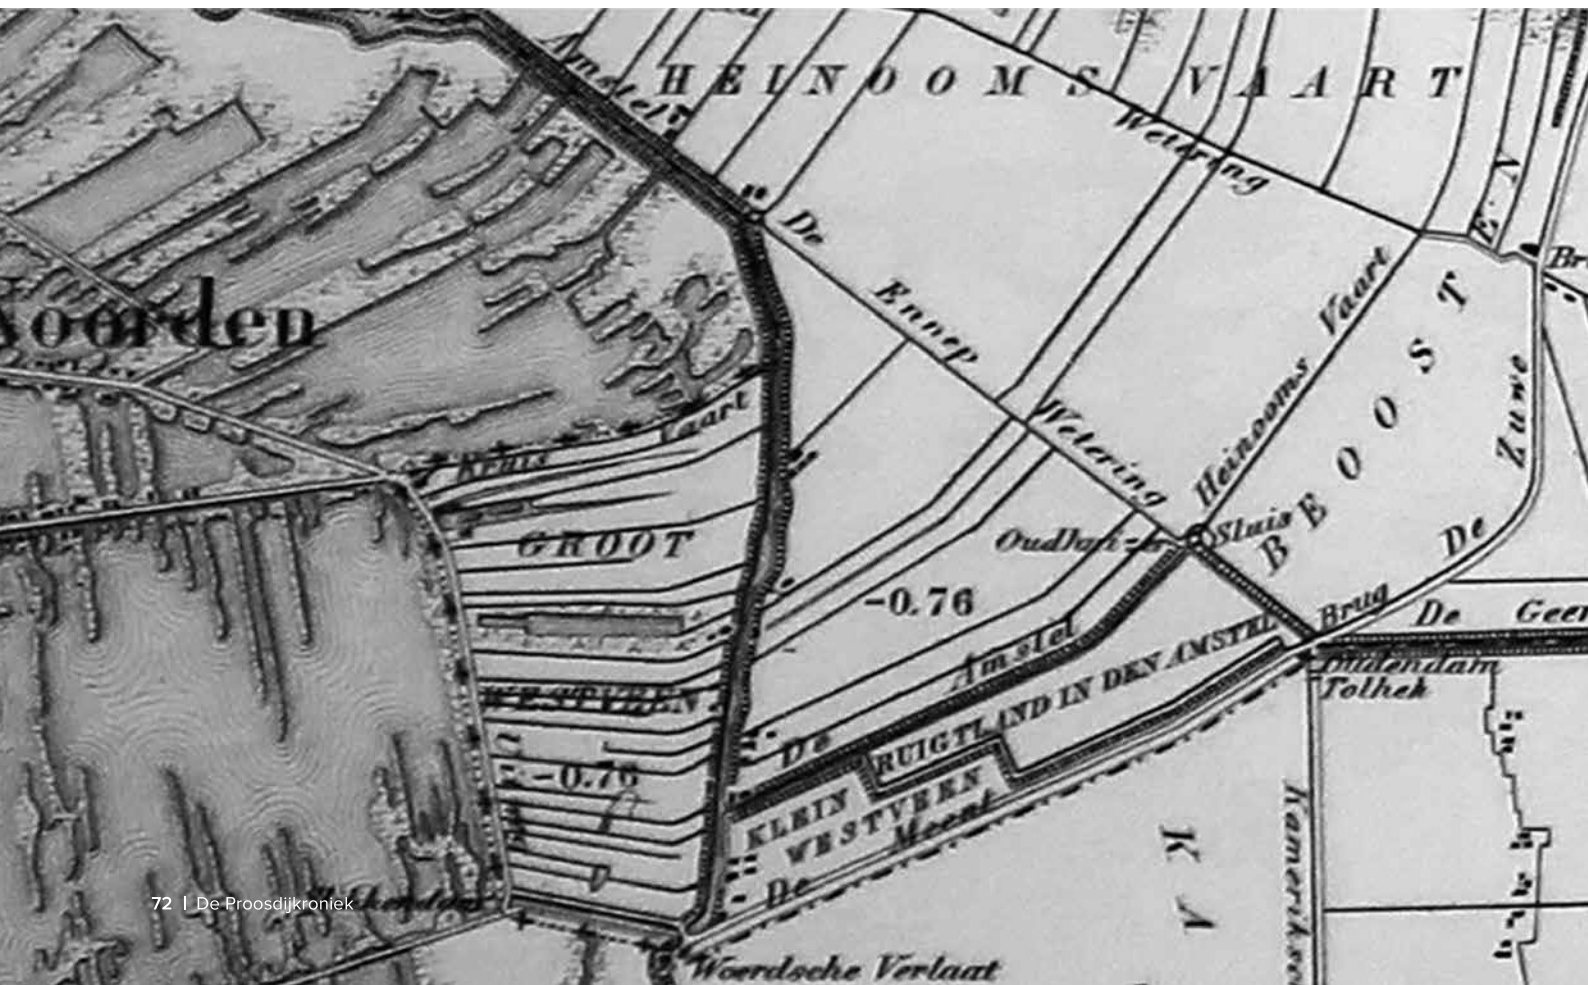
HEINOOMS VAART
Amstel
Wetering
De
Ennep
Wetering
Heinooms Vaart
BEOOSTEN
De Zuwe
Br
oorden
Vaart
Kruis
GROOT
WESTVEEN
-0.76
-0.76
Oudhuysche
Sluis
Amstel
RUIGTLAND IN DEN AMSTEL
Brug
De Geer
Uidendam
Tolhek
De
KLEIN
WESTVEEN
RUIGTLAND
Moent
De
KA
Kamerik
Woerdsche Verlaat
72 | De Proosdijkroniek